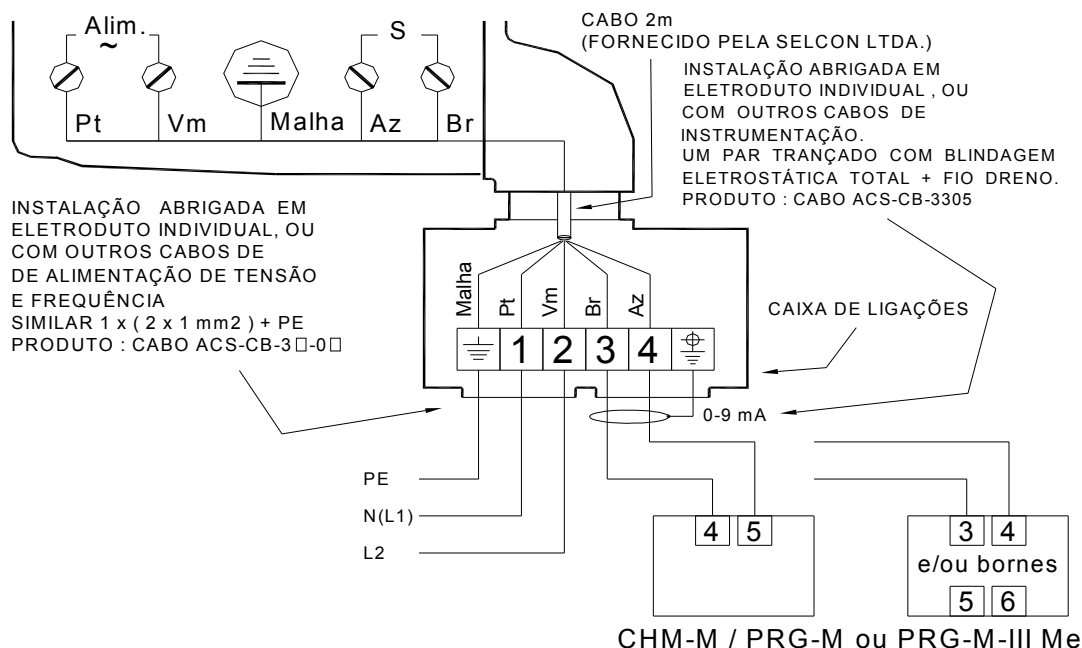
Alim.
~
S
Pt
Vm
Malha
Az
Br

CABO 2m
(FORNECIDO PELA SELCON LTDA.)

INSTALAÇÃO ABRIGADA EM ELETRODUTO INDIVIDUAL , OU COM OUTROS CABOS DE INSTRUMENTAÇÃO.
UM PAR TRANÇADO COM BLINDAGEM ELETROSTÁTICA TOTAL + FIO DRENO.
PRODUTO : CABO ACS-CB-3305

INSTALAÇÃO ABRIGADA EM ELETRODUTO INDIVIDUAL, OU COM OUTROS CABOS DE DE ALIMENTAÇÃO DE TENSÃO E FREQUÊNCIA
SIMILAR 1 x ( 2 x 1 mm2 ) + PE
PRODUTO : CABO ACS-CB-3□-0□

Malha
Pt
Vm
Br
Az

1
2
3
4

CAIXA DE LIGAÇÕES

0-9 mA

PE
N(L1)
L2

4
5

3
4
e/ou bornes
5
6

CHM-M / PRG-M ou PRG-M-III Me